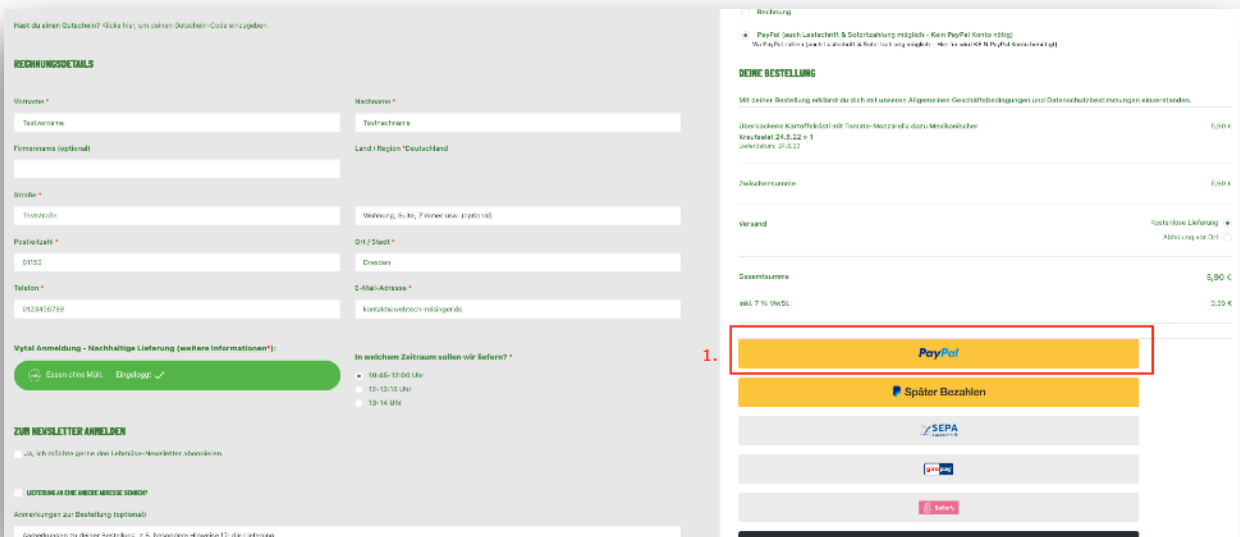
Hast du einen Gutschein? Klicke hier, um deinen Gutschein-Code einzugeben.

RECHNUNGSDETAILS

Vorname *

Testvorname

Nachname *

Testnachname

Firmenname (optional)

Land / Region *Deutschland

Straße *

Teststraße

Wohnung, Suite, Zimmer usw. (optional)

Postleitzahl *

01152

Ort / Stadt *

Dresden

Telefon *

0123456789

E-Mail-Adresse *

kontakt@webtech-reisinger.de

Vytal Anmeldung - Nachhaltige Lieferung (weitere Informationen*):

Essen ohne Müll Eingeloggt ✓

In welchem Zeitraum sollen wir liefern? *

10:45-12:00 Uhr

12-13:15 Uhr

13-14 Uhr

ZUM NEWSLETTER ANMELDEN

Ja, ich möchte gerne den Lebenslust-Newsletter abonnieren.

LIEFERUNG AN EINE ANDERE ADRESSE SENDEN?

Anmerkungen zur Bestellung (optional)

Anmerkungen zu deiner Bestellung, z. B. besondere Hinweise für die Lieferung.

Rechnung

PayPal (auch Lastschrift & Sofortzahlung möglich - Kein PayPal Konto nötig)

Via PayPal zahlen (auch Lastschrift & Sofortzahlung möglich - Hierfür wird KEIN PayPal Konto benötigt)

DEINE BESTELLUNG

Mit deiner Bestellung erklärst du dich mit unseren Allgemeinen Geschäftsbedingungen und Datenschutzbestimmungen einverstanden.

Überbackene Kartoffelknödel mit Tomate-Mozzarella dazu Mealkeischer
Kreuzsalat 24.8.22 × 1
Lieferdatum: 24.8.22

5,90 €

Zwischensumme

5,90 €

Versand

Kostenlose Lieferung

Abholung vor Ort

Gesamtsumme

5,90 €

inkl. 7 % MwSt.

0,39 €

1.

PayPal

Später Bezahlen

SEPA

giropay

Sofort